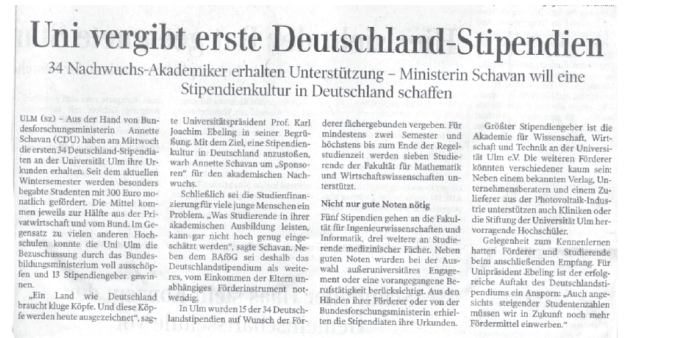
Uni vergibt erste Deutschland-Stipendien

34 Nachwuchs-Akademiker erhalten Unterstützung – Ministerin Schavan will eine Stipendienkultur in Deutschland schaffen

ULM (sz) – Aus der Hand von Bundesforschungsministerin Annette Schavan (CDU) haben am Mittwoch die ersten 34 Deutschland-Stipendiaten an der Universität Ulm ihre Urkunden erhalten. Seit dem aktuellen Wintersemester werden besonders begabte Studenten mit 300 Euro monatlich gefördert. Die Mittel kommen jeweils zur Hälfte aus der Privatwirtschaft und vom Bund. Im Gegensatz zu vielen anderen Hochschulen konnte die Uni Ulm die Bezuschussung durch das Bundesbildungsministerium voll ausschöpfen und 13 Stipendiengeber gewinnen.

„Ein Land wie Deutschland braucht kluge Köpfe. Und diese Köpfe werden heute ausgezeichnet", sagte Universitätspräsident Prof. Karl Joachim Ebeling in seiner Begrüßung. Mit dem Ziel, eine Stipendienkultur in Deutschland anzustoßen, warb Annette Schavan um „Sponsoren" für den akademischen Nachwuchs.

Schließlich sei die Studienfinanzierung für viele junge Menschen ein Problem. „Was Studierende in ihrer akademischen Ausbildung leisten, kann gar nicht hoch genug eingeschätzt werden", sagte Schavan. Neben dem BAföG sei deshalb das Deutschlandstipendium als weiteres, vom Einkommen der Eltern unabhängiges Förderinstrument notwendig.

In Ulm wurden 15 der 34 Deutschlandstipendien auf Wunsch der Förderer fächergebunden vergeben. Für mindestens zwei Semester und höchstens bis zum Ende der Regelstudienzeit werden sieben Studierende der Fakultät für Mathematik und Wirtschaftswissenschaften unterstützt.

Nicht nur gute Noten nötig

Fünf Stipendien gehen an die Fakultät für Ingenieurwissenschaften und Informatik, drei weitere an Studierende medizinischer Fächer. Neben guten Noten wurden bei der Auswahl außeruniversitäres Engagement oder eine vorangegangene Berufsstätigkeit berücksichtigt. Aus den Händen ihrer Förderer oder von der Bundesforschungsministerin erhielten die Stipendiaten ihre Urkunden.

Größter Stipendiengeber ist die Akademie für Wissenschaft, Wirtschaft und Technik an der Universität Ulm e.V. Die weiteren Förderer könnten verschiedener kaum sein: Neben einem bekannten Verlag, Unternehmensberatern und einem Zulieferer aus der Photovoltaik-Industrie unterstützen auch Kliniken oder die Stiftung der Universität Ulm hervorragende Hochschüler.

Gelegenheit zum Kennenlernen hatten Förderer und Studierende beim anschließenden Empfang. Für Unipräsident Ebeling ist der erfolgreiche Auftakt des Deutschlandstipendiums ein Ansporn: „Auch angesichts steigender Studentenzahlen müssen wir in Zukunft noch mehr Fördermittel einwerben."